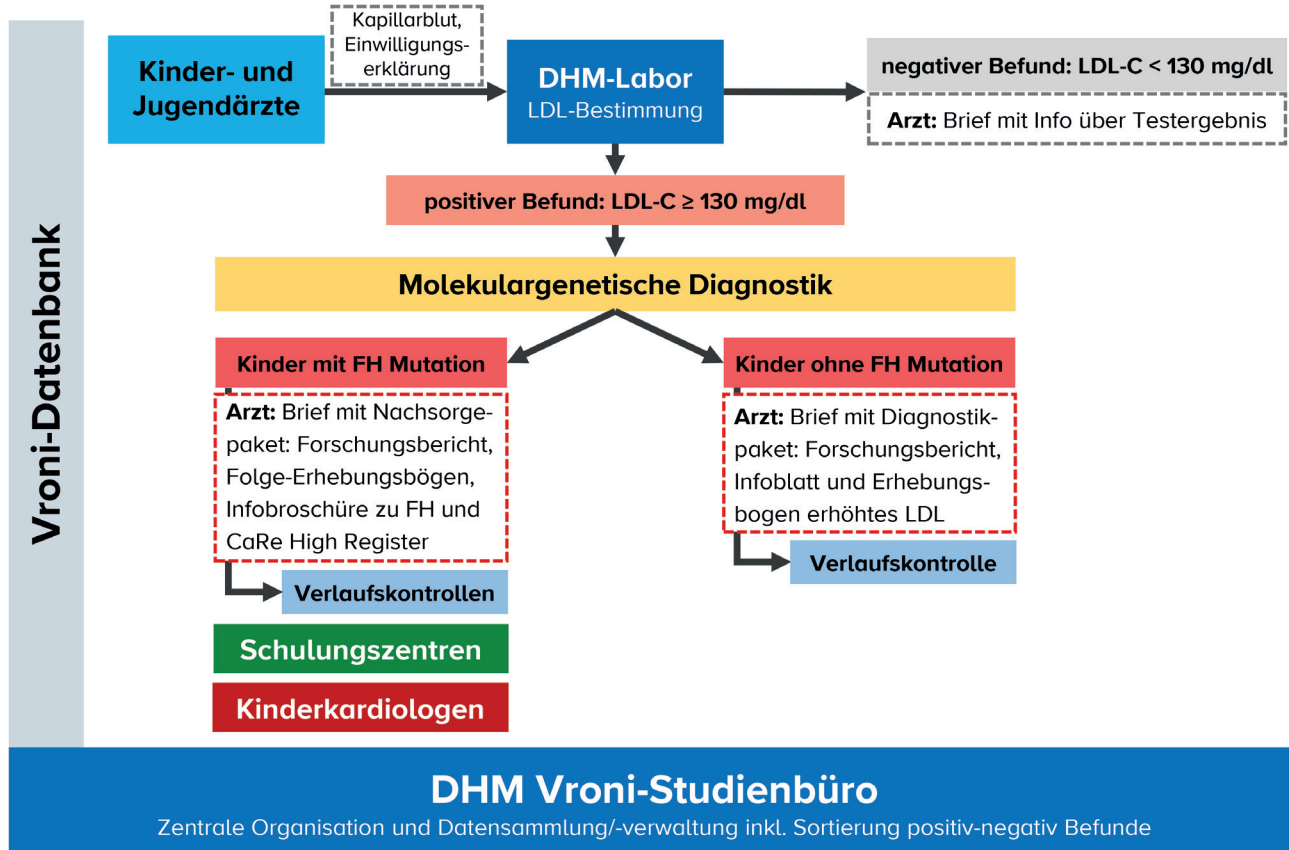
Vroni-Datenbank

Kinder- und Jugendärzte

Kapillarblut, Einwilligungserklärung

DHM-Labor
LDL-Bestimmung

negativer Befund: LDL-C < 130 mg/dl

Arzt: Brief mit Info über Testergebnis

positiver Befund: LDL-C ≥ 130 mg/dl

Molekulargenetische Diagnostik

Kinder mit FH Mutation

Arzt: Brief mit Nachsorgepaket: Forschungsbericht, Folge-Erhebungsbögen, Infobroschüre zu FH und CaRe High Register

Verlaufskontrollen

Schulungszentren

Kinderkardiologen

Kinder ohne FH Mutation

Arzt: Brief mit Diagnostikpaket: Forschungsbericht, Infoblatt und Erhebungsbogen erhöhtes LDL

Verlaufskontrolle

DHM Vroni-Studienbüro
Zentrale Organisation und Datensammlung/-verwaltung inkl. Sortierung positiv-negativ Befunde